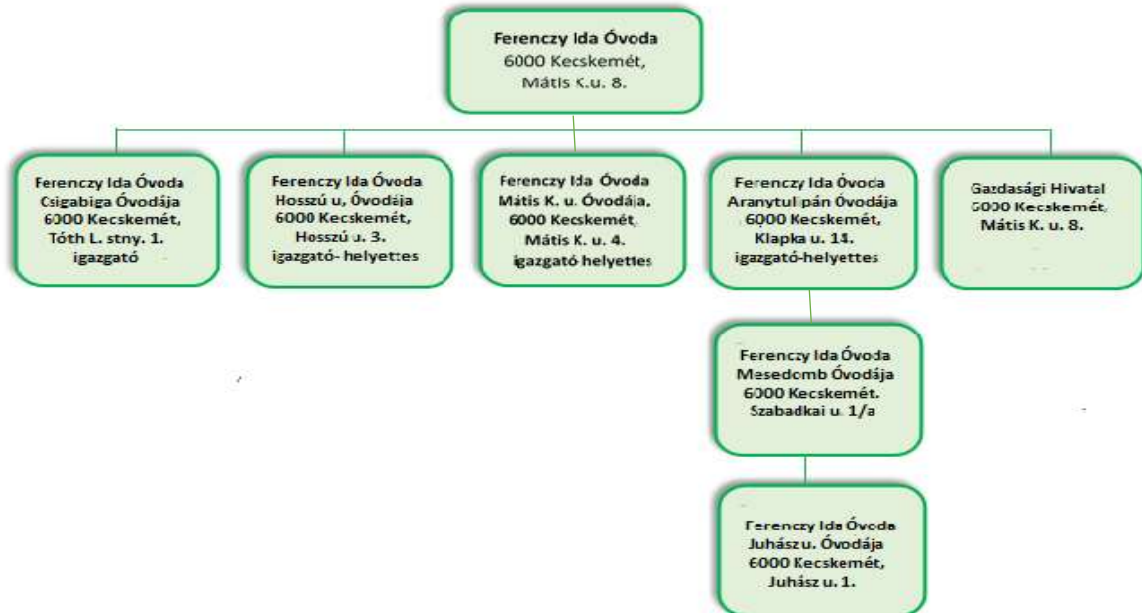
Ferenczy Ida Óvoda
6000 Kecskemét,
Mátis K.u. 8.

Ferenczy Ida Óvoda
Csigabiga Óvodája
6000 Kecskemét,
Tóth L. stny. 1.
igazgató

Ferenczy Ida Óvoda
Hosszú u. Óvodája
6000 Kecskemét,
Hosszú u. 3.
igazgató- helyettes

Ferenczy Ida Óvoda
Mátis K. u. Óvodája,
6000 Kecskemét,
Mátis K. u. 4.
igazgató helyettes

Ferenczy Ida Óvoda
Aranytulipán Óvodája
6000 Kecskemét,
Klapka u. 14.
igazgató-helyettes

Gazdasági Hivatal
6000 Kecskemét,
Mátis K. u. 8.

Ferenczy Ida Óvoda
Mesedomb Óvodája
6000 Kecskemét.
Szabadkai u. 1/a

Ferenczy Ida Óvoda
Juhász u. Óvodája
6000 Kecskemét,
Juhász u. 1.